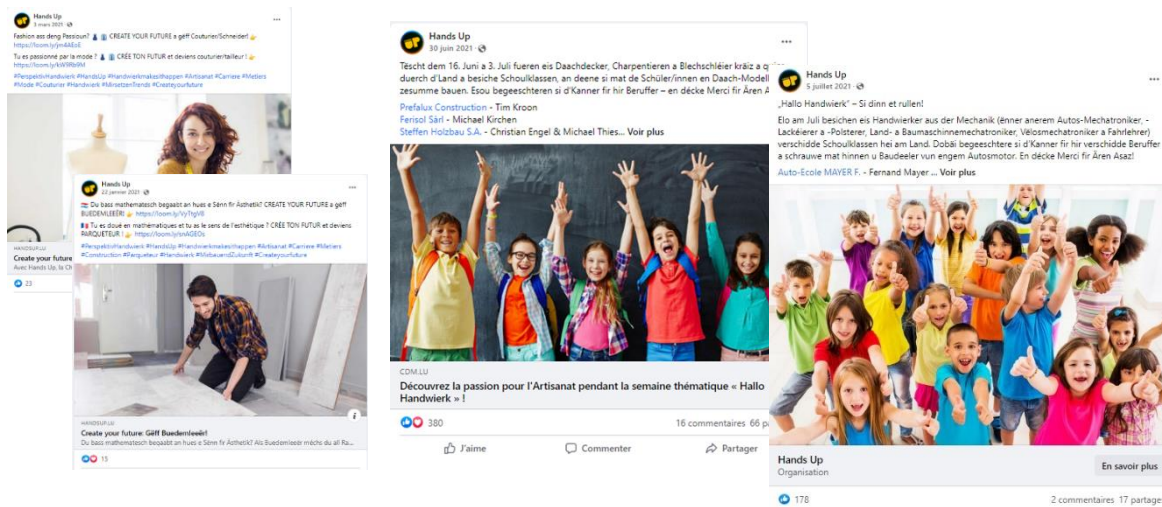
Hands Up
3 mars 2021

Fashion ass deng Passioun? CREATE YOUR FUTURE a gëff Couturier/Schneider!
https://loom.ly/jm4A6oE

Tu es passionné par la mode ? CRÉE TON FUTUR et deviens couturier/tailleur !
https://loom.ly/kW9RbRM

#PerspektivHandwierk #HandsUp #Handwierkmakesithappen #Artisanat #Carriere #Metiers #Mode #Couturier #Handwierk #MirsetzenTrends #Createyourfuture

HANDSUP.LU
Create your future
Avec Hands Up, la Ch

23

Hands Up
22 janvier 2021

Du bass mathematesch begaabt an hues e Sënn fir Ästhetik? CREATE YOUR FUTURE a gëff BUEDEMLEËËR! https://loom.ly/VyTtgV8

Tu es doué en mathématiques et tu as le sens de l'esthétique ? CRÉE TON FUTUR et deviens PARQUETEUR ! https://loom.ly/snAGEOs

#PerspektivHandwierk #HandsUp #Handwierkmakesithappen #Artisanat #Carriere #Metiers #Construction #Parqueteur #Handwierk #MirbauendZukunft #Createyourfuture

HANDSUP.LU
Create your future: Gëff Buedemleeër!
Du bass mathematesch begaabt an hues e Sënn fir Ästhetik? Als Buedemleeër méchs du all Ra...

15

Hands Up
30 juin 2021

Téscht dem 16. Juni a 3. Juli fueren eis Daachdecker, Charpentieren a Blechschléier kräiz a quer duerch d'Land a besiche Schoulklassen, an deene si mat de Schüler/innen en Daach-Modell zesumme bauen. Esou begeeschteren si d'Kanner fir hir Beruffer – en décke Merci fir Ären A

Prefalux Construction - Tim Kroon
Ferisol Sàrl - Michael Kirchen
Steffen Holzbau S.A. - Christian Engel & Michael Thies... Voir plus

CDM.LU
Découvrez la passion pour l'Artisanat pendant la semaine thématique « Hallo Handwierk » !

380
16 commentaires 66 p

J'aime
Commenter
Partager

Hands Up
5 juillet 2021

„Hallo Handwierk" – Si dinn et rullen!
Elo am Juli besichen eis Handwierker aus der Mechanik (ënner anerem Autos-Mechatroniker, -Lackéierer a -Polsterer, Land- a Baumaschinnemechatroniker, Vélosmechatroniker a Fahrlehrer) verschidde Schoulklassen hei am Land. Dobäi begeeschtere si d'Kanner fir hir verschidde Beruffer a schrauwe mat hinnen u Baudeeler vun engem Automotor. En décke Merci fir Ären Asaz!
Auto-Ecole MAYER F. - Fernand Mayer ... Voir plus

Hands Up
Organisation
En savoir plus

178
2 commentaires 17 partage